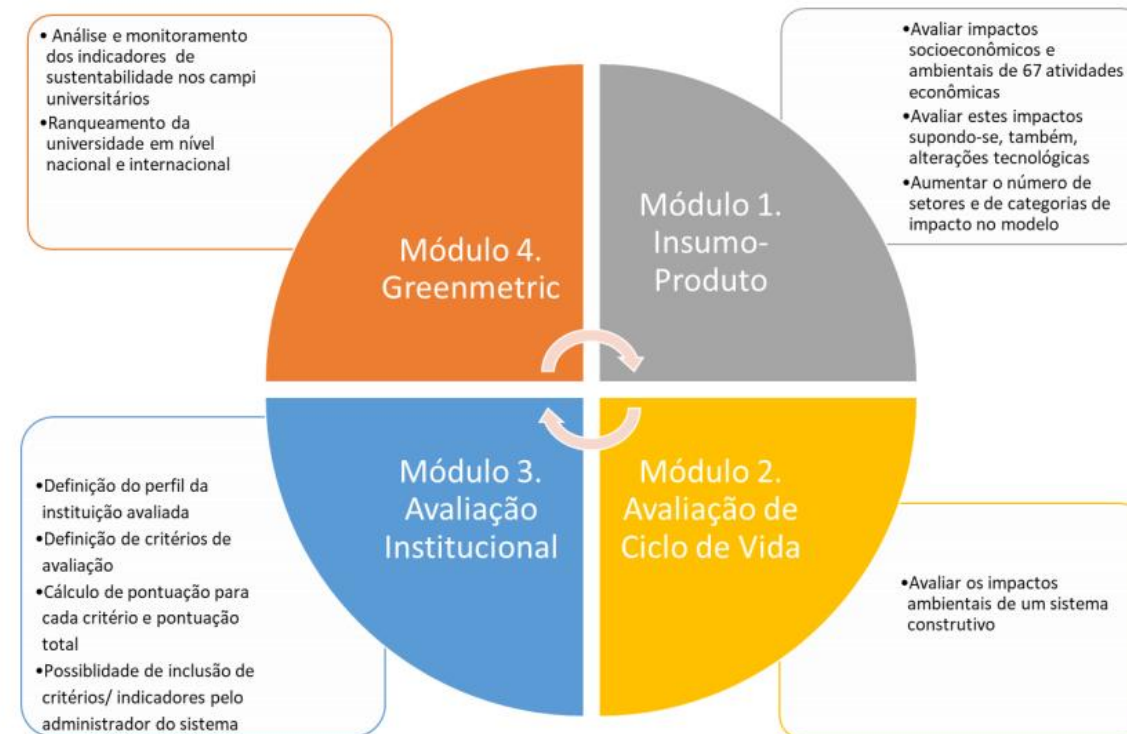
• Análise e monitoramento dos indicadores de sustentabilidade nos campi universitários
•Ranqueamento da universidade em nível nacional e internacional

•Avaliar impactos socioeconômicos e ambientais de 67 atividades econômicas
•Avaliar estes impactos supondo-se, também, alterações tecnológicas
•Aumentar o número de setores e de categorias de impacto no modelo

Módulo 4. Greenmetric

Módulo 1. Insumo-Produto

Módulo 3. Avaliação Institucional

Módulo 2. Avaliação de Ciclo de Vida

•Definição do perfil da instituição avaliada
•Definição de critérios de avaliação
•Cálculo de pontuação para cada critério e pontuação total
•Possiblidade de inclusão de critérios/ indicadores pelo administrador do sistema

•Avaliar os impactos ambientais de um sistema construtivo